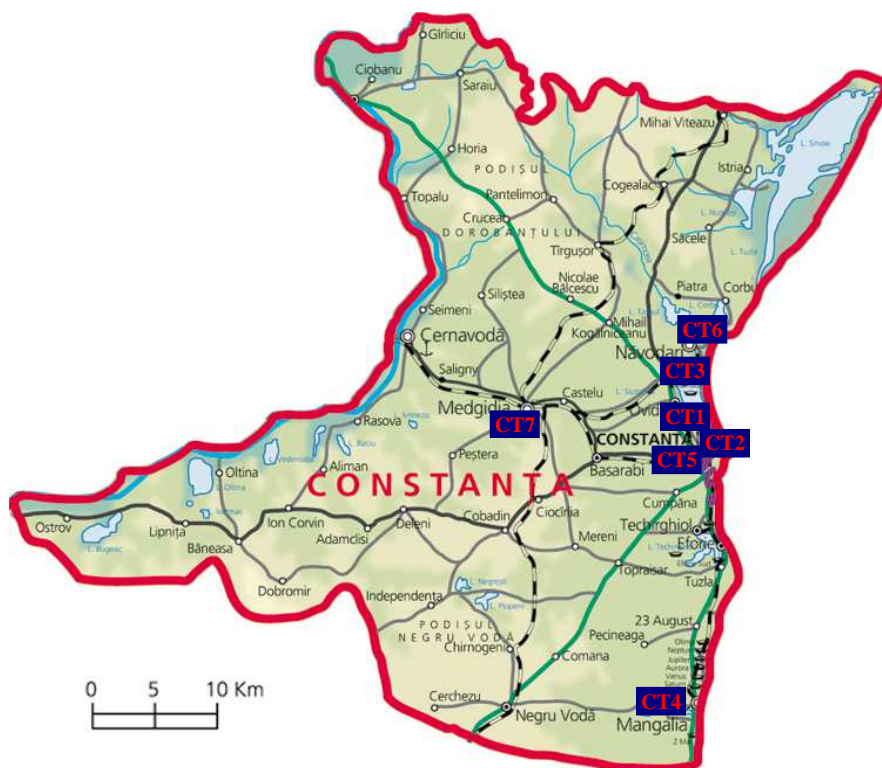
Gîrliciu
Ciobanu
Saraiu
Horia
PODIȘUL
Topalu
Pantelimon
Crucea
DOBROGEI
Mihai Viteazu
L. Sinoe
Istria
Cogealac
Săcele
Tîrgușor
Nicolae Bălcescu
Piatra
Corbu
Siliștea
Seimeni
Cernavodă
Mihail Kogălniceanu
CT6
Năvodari
Saligny
CT3
Castelu
Ovidiu
CT1
Medgidia
CT7
Rasova
CONSTANȚA
CT2
Peștera
Basarabi
CT5
Oltina
Aliman
CONSTANȚA
Cumpăna
Ostrov
Lipnița
Băneasa
Ion Corvin
Adamclisi
Deleni
Cobadin
Ciocîrlia
Merenei
Techirghiol
Eforie
Topraisar
Tuzla
Dobromir
Independența
23 August
PODIȘUL
NEGRU VODĂ
Pecineaga
Chirnogeni
Comana
Olimp
Neptun
Jupiter
Aurora
Venus
Saturn
0
5
10 Km
Cerchezu
Negru Vodă
CT4
Mangalia
2 Mai